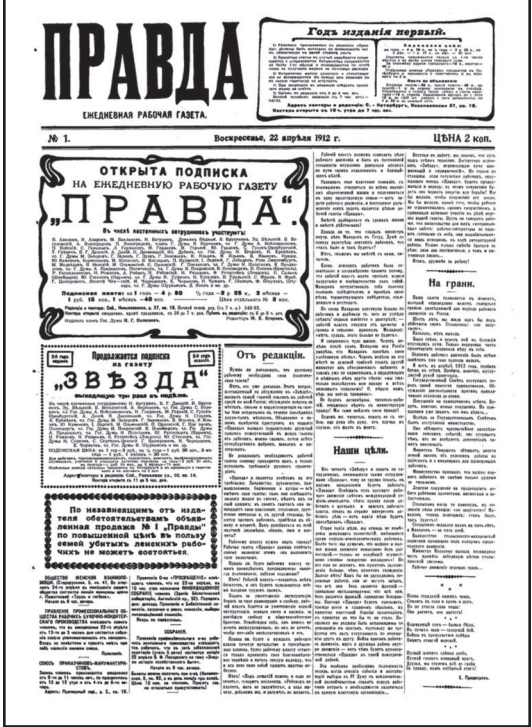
ПРАВДА

ЕЖЕДНЕВНАЯ РАБОЧАЯ ГАЗЕТА.

Годъ изданія первый.

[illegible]

№ 1.

Воскресенье, 22 апрѣля 1912 г.

ЦѢНА 2 коп.

ОТКРЫТА ПОДПИСКА НА ЕЖЕДНЕВНУЮ РАБОЧУЮ ГАЗЕТУ „ПРАВДА"

Въ числѣ постоянныхъ сотрудниковъ участвуютъ:

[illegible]

Подписная цѣна: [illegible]

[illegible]

Продолжается подписка на газету „ЗВѢЗДА"

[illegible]

Отъ редакціи.

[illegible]

Наши цѣли.

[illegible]

По независящимъ отъ издателя обстоятельствамъ объявленная продажа № 1 „Правды" по повышенной цѣнѣ въ пользу семей убитыхъ ленскихъ рабочихъ не можетъ состояться.

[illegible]

На грани.

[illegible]